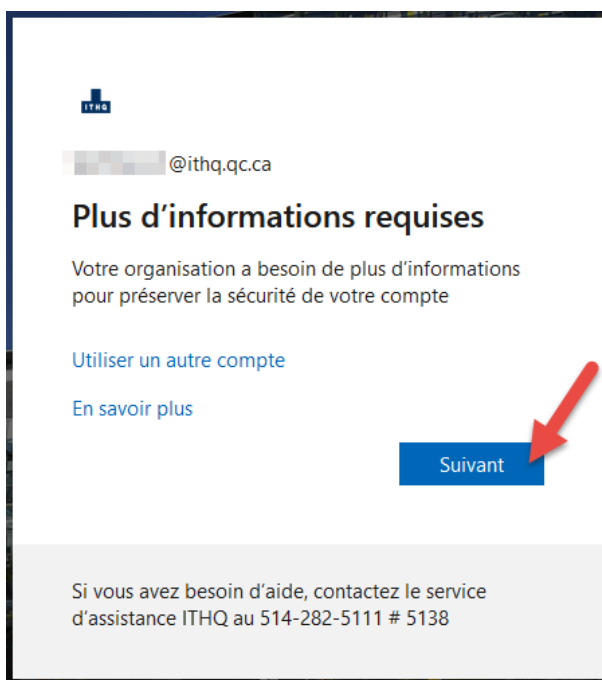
ITHQ

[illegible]@ithq.qc.ca

Plus d'informations requises

Votre organisation a besoin de plus d'informations pour préserver la sécurité de votre compte

Utiliser un autre compte

En savoir plus

Suivant

Si vous avez besoin d'aide, contactez le service d'assistance ITHQ au 514-282-5111 # 5138